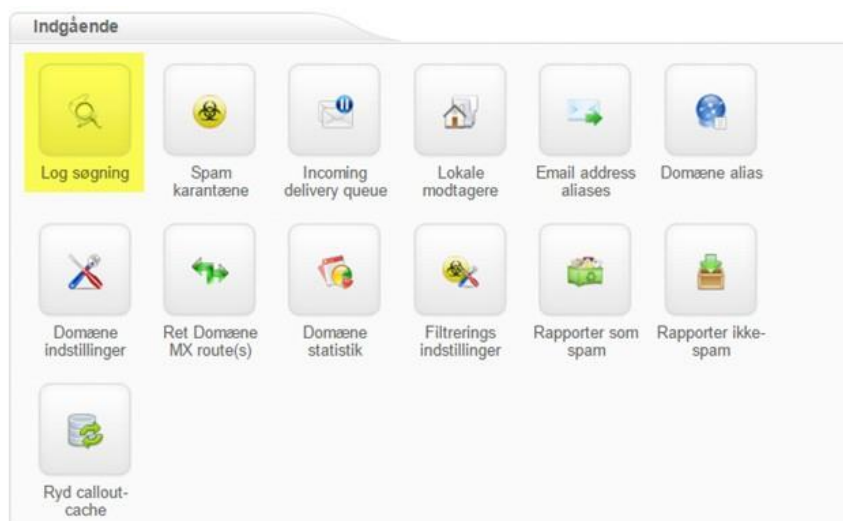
Indgående

Log søgning

Spam karantæne

Incoming delivery queue

Lokale modtagere

Email address aliases

Domæne alias

Domæne indstillinger

Ret Domæne MX route(s)

Domæne statistik

Filtrerings indstillinger

Rapporter som spam

Rapporter ikke-spam

Ryd callout-cache